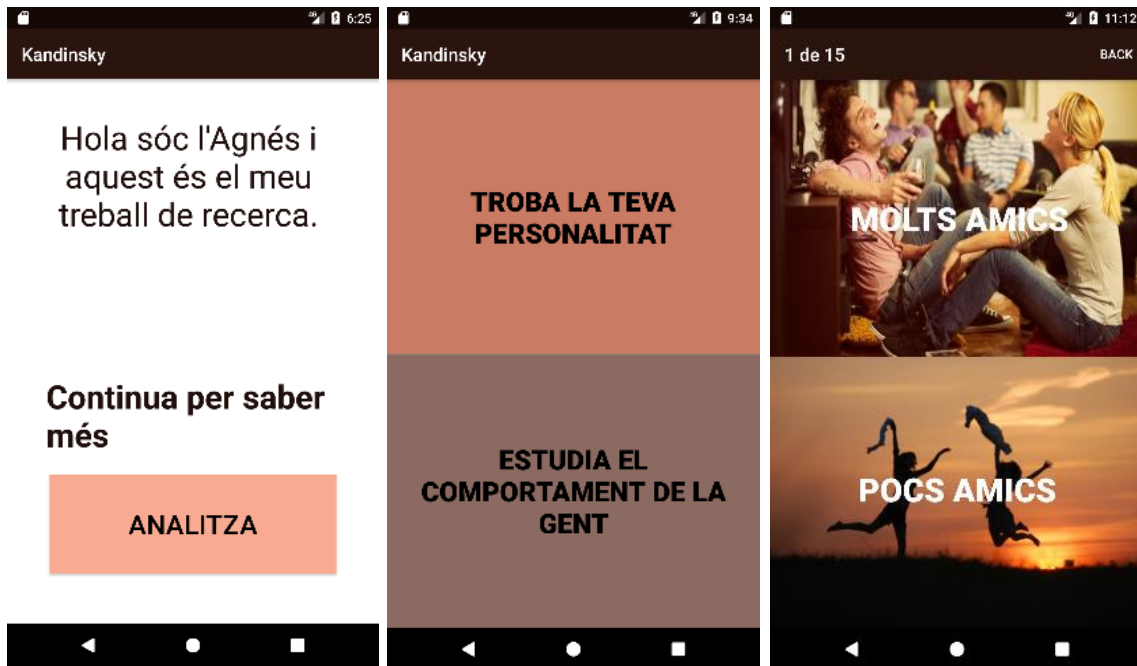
6:25

Kandinsky

Hola sóc l'Agnés i aquest és el meu treball de recerca.

Continua per saber més

ANALITZA

9:34

Kandinsky

TROBA LA TEVA PERSONALITAT

ESTUDIA EL COMPORTAMENT DE LA GENT

11:12

1 de 15

BACK

MOLTS AMICS

POCS AMICS